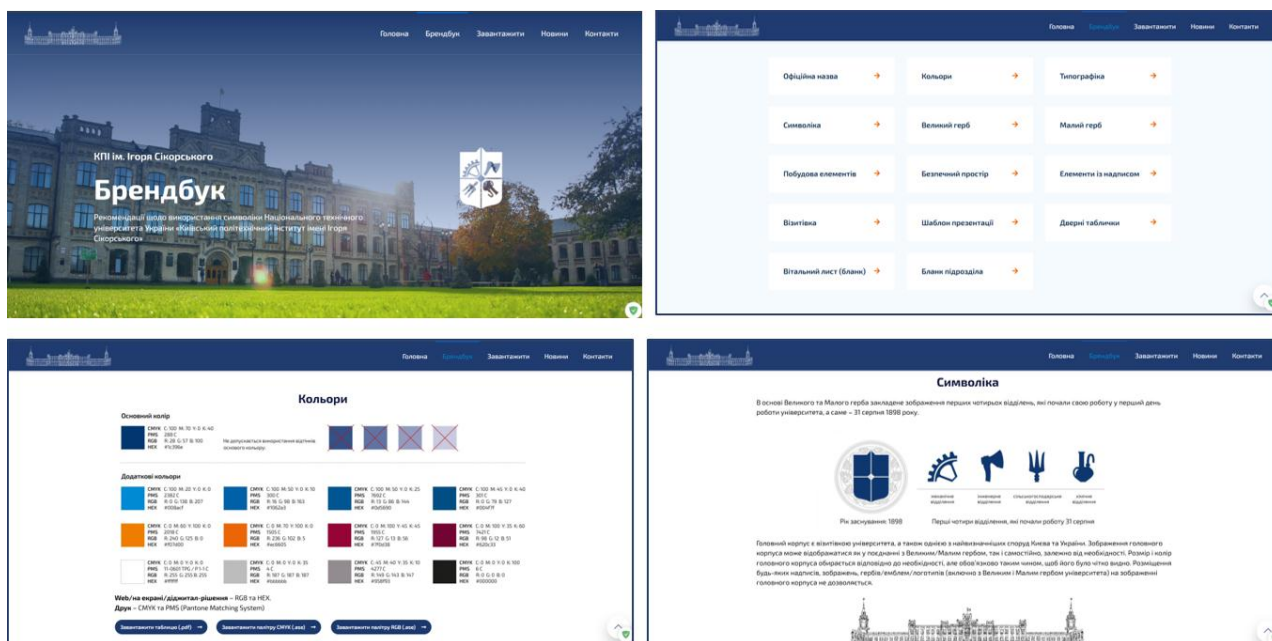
Головна Брендбук Завантажити Новини Контакти

КПІ ім. Ігоря Сікорського

Брендбук

Рекомендації щодо використання символіки Національного технічного університету України «Київський політехнічний інститут імені Ігоря Сікорського»

Головна Брендбук Завантажити Новини Контакти

| Офіційна назва → | Кольори → | Типографіка → |
|---|---|---|
| Символіка → | Великий герб → | Малий герб → |
| Побудова елементів → | Безпечний простір → | Елементи із надписом → |
| Візитівка → | Шаблон презентації → | Дверні таблички → |
| Вітальний лист (бланк) → | Бланк підрозділа → | |

Головна Брендбук Завантажити Новини Контакти

Кольори

Основний колір

CMYK C:100 M:70 Y:0 K:40
PMS 288 C
RGB R:28 G:57 B:100
HEX #1c3964

Не допускається використання відтінків основного кольору.

Додаткові кольори

CMYK C:100 M:20 Y:0 K:0 PMS 2382 C RGB R:0 G:158 B:207 HEX #009ecf
CMYK C:100 M:50 Y:0 K:10 PMS 300 C RGB R:16 G:98 B:163 HEX #1062a3
CMYK C:100 M:30 Y:0 K:25 PMS 7692 C RGB R:13 G:88 B:144 HEX #0d5890
CMYK C:100 M:45 Y:0 K:40 PMS 301 C RGB R:0 G:78 B:127 HEX #004f7f
CMYK C:0 M:60 Y:100 K:0 PMS 2018 C RGB R:240 G:125 B:0 HEX #f07d00
CMYK C:0 M:70 Y:100 K:0 PMS 1505 C RGB R:236 G:102 B:5 HEX #ec6605
CMYK C:0 M:100 Y:45 K:45 PMS 1955 C RGB R:127 G:13 B:56 HEX #7f0d38
CMYK C:0 M:100 Y:35 K:60 PMS 7421 C RGB R:98 G:18 B:51 HEX #620c33
CMYK C:0 M:0 Y:0 K:0 PMS 11-0601 TPG / P 1-1 C RGB R:255 G:255 B:255 HEX #ffffff
CMYK C:0 M:0 Y:0 K:35 PMS 4 C RGB R:187 G:187 B:187 HEX #bbbbbb
CMYK C:45 M:40 Y:35 K:10 PMS 4277 C RGB R:145 G:143 B:147 HEX #918f93
CMYK C:0 M:0 Y:0 K:100 PMS 6 C RGB R:0 G:0 B:0 HEX #000000

Web/на екрані/діджитал-рішення – RGB та HEX.
Друк – CMYK та PMS (Pantone Matching System)

Завантажити таблицю (.pdf) → Завантажити палітру CMYK (.ase) → Завантажити палітру RGB (.ase) →

Головна Брендбук Завантажити Новини Контакти

Символіка

В основі Великого та Малого герба закладене зображення перших чотирьох відділень, які почали свою роботу у перший день роботи університета, а саме – 31 серпня 1898 року.

механічне відділення хімічне відділення сільськогосподарське відділення хімічне відділення

Рік заснування 1898

Перші чотири відділення, які почали роботу 31 серпня

Головний корпус є візитівкою університета, а також однією з найвизначніших споруд Києва та України. Зображення головного корпуса може відображатися як у поєднанні з Великим/Малим гербом, так і самостійно, залежно від необхідності. Розмір і колір головного корпуса обирається відповідно до необхідності, але обов'язково таким чином, щоб його було чітко видно. Розміщення будь-яких надписів, зображень, гербів/емблем/логотипів (включно з Великим і Малим гербом університета) на зображенні головного корпуса не дозволяється.